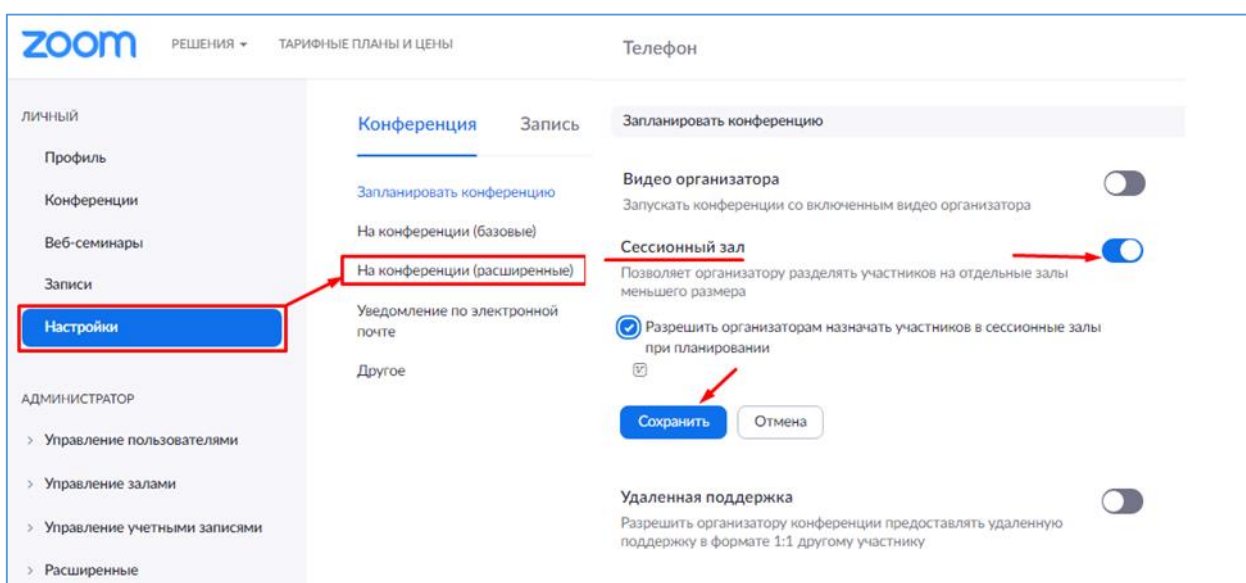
zoom РЕШЕНИЯ ▾ ТАРИФНЫЕ ПЛАНЫ И ЦЕНЫ Телефон

ЛИЧНЫЙ

Профиль

Конференции

Веб-семинары

Записи

Настройки

АДМИНИСТРАТОР

› Управление пользователями

› Управление залами

› Управление учетными записями

› Расширенные

Конференция Запись

Запланировать конференцию

На конференции (базовые)

На конференции (расширенные)

Уведомление по электронной почте

Другое

Запланировать конференцию

Видео организатора

Запускать конференции со включенным видео организатора

Сессионный зал

Позволяет организатору разделять участников на отдельные залы меньшего размера

Разрешить организаторам назначать участников в сессионные залы при планировании

Сохранить Отмена

Удаленная поддержка

Разрешить организатору конференции предоставлять удаленную поддержку в формате 1:1 другому участнику